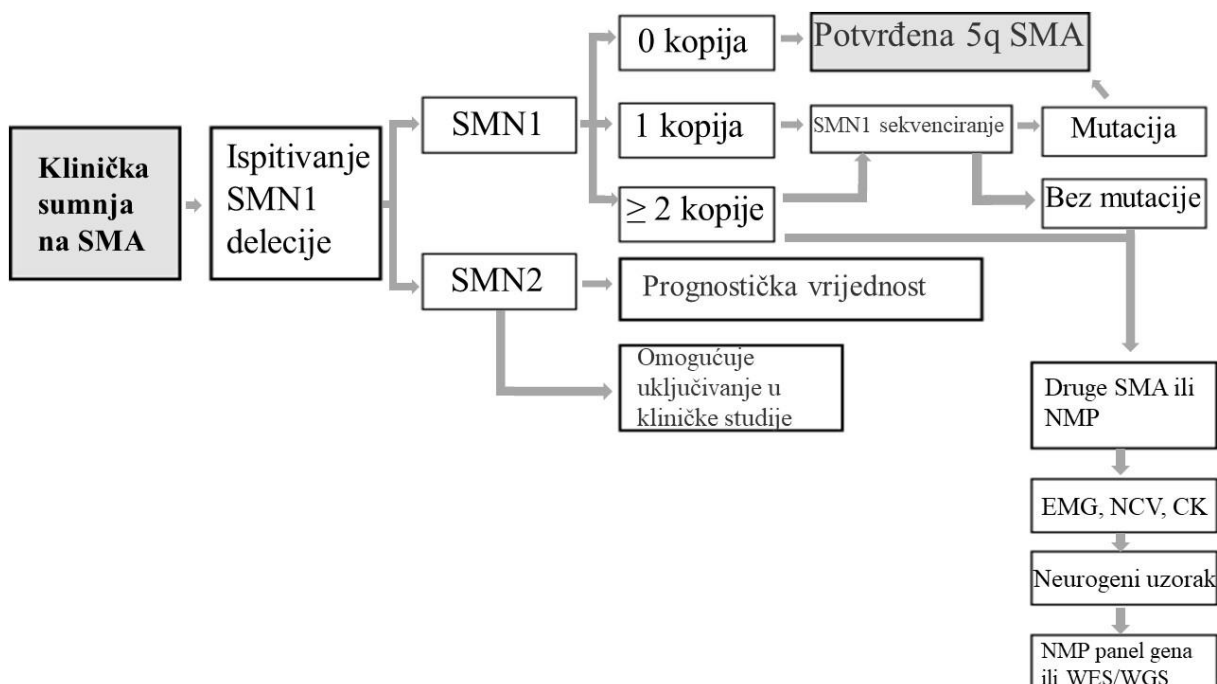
Klinička sumnja na SMA

Ispitivanje SMN1 delecije

SMN1

0 kopija

Potvrđena 5q SMA

1 kopija

SMN1 sekvenciranje

Mutacija

$\geq 2$ kopije

Bez mutacije

SMN2

Prognostička vrijednost

Omogućuje uključivanje u kliničke studije

Druge SMA ili NMP

EMG, NCV, CK

Neurogeni uzorak

NMP panel gena ili WES/WGS